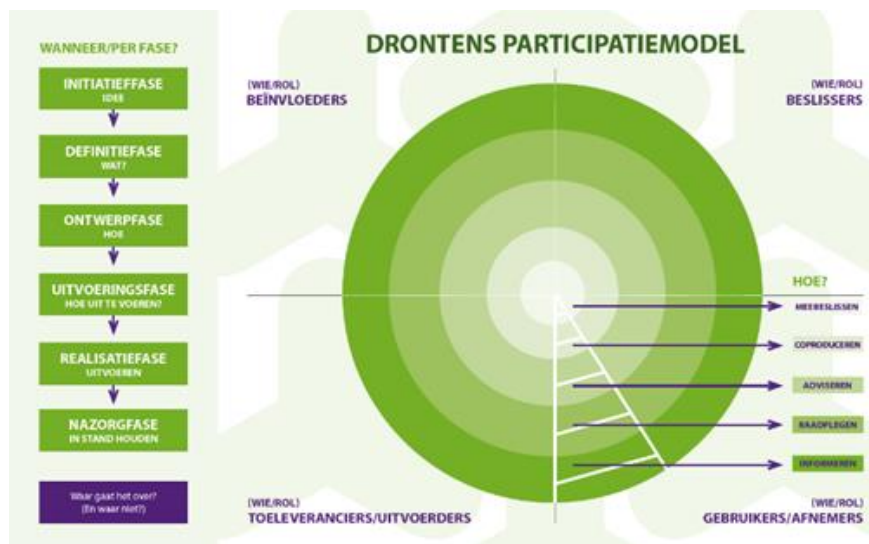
WANNEER/PER FASE?

INITIATIEFFASE
IDEE

DEFINITIEFASE
WAT?

ONTWERPFASE
HOE

UITVOERINGSFASE
HOE UIT TE VOEREN?

REALISATIEFASE
UITVOEREN

NAZORGFASE
IN STAND HOUDEN

Waar gaat het over?
(En waar niet?)

DRONTENS PARTICIPATIEMODEL

(WIE/ROL)
BEÏNVLOEDERS

(WIE/ROL)
BESLISSERS

HOE?

MEEBESLISSEN

COPRODUCEREN

ADVISEREN

RAADPLEGEN

INFORMEREN

(WIE/ROL)
TOELEVERANCIERS/UITVOERDERS

(WIE/ROL)
GEBRUIKERS/AFNEMERS